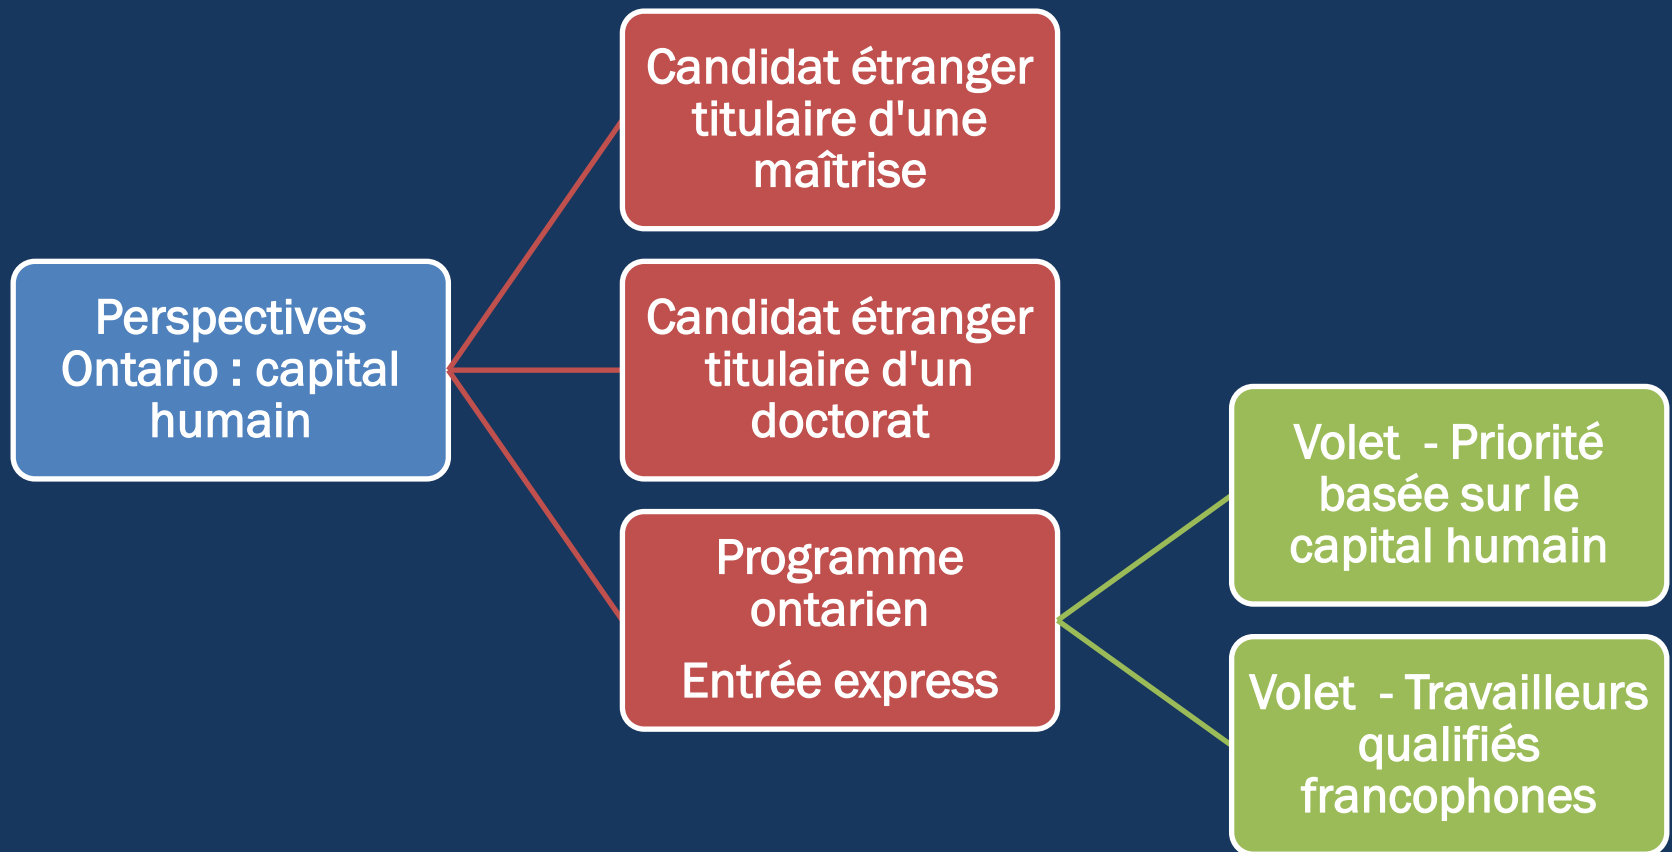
Perspectives Ontario : capital humain

Candidat étranger titulaire d'une maîtrise

Candidat étranger titulaire d'un doctorat

Programme ontarien

Entrée express

Volet - Priorité basée sur le capital humain

Volet - Travailleurs qualifiés francophones